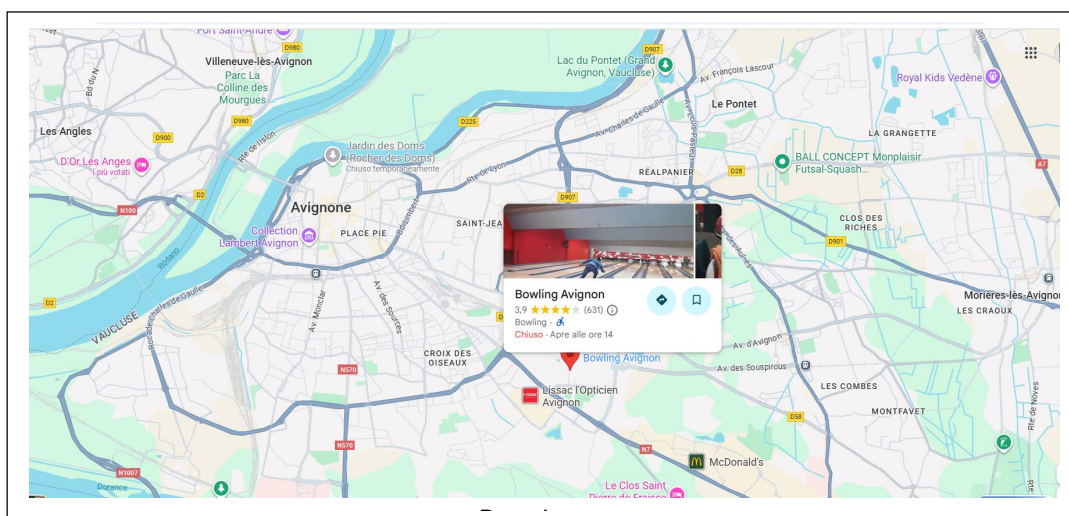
Fort Saint-André
D980
Villeneuve-lès-Avignon
Parc La Colline des Mourgues
Bd du N
Les Angles
D900
D980
D'Or Les Anges
I più votati
D2
N100
Avignone
Collection Lambert Avignon
PLACE PIE
Jardin des Doms (Rocher des Doms)
Chiuso temporaneamente
D225
Rte de Lyon
Lac du Pontet (Grand Avignon, Vaucluse)
D907
Av. François Lascour
Le Pontet
Royal Kids Vedène
LA GRANGETTE
BALL CONCEPT Monplaisir Futsal-Squash...
RÉALPANIER
D28
A7
SAINT-JEA
D907
CLOS DES RICHES
D901
Morières-lès-Avignon
LES CRAOUX
VAUCLUSE
D2
Av. Monclar
Av des Sources
CROIX DES OISEAUX
N570
N570
N1007
Durance
Bowling Avignon
3,9 ★★★★ (631)
Bowling ·
Chiuso · Apre alle ore 14
Bowling Avignon
Lissac l'Opticien Avignon
Av. d'Avignon
Av. des Souspirous
LES COMBES
MONTFAVET
D58
N7
McDonald's
Le Clos Saint Pierre de Fraisse
Rte de Noves